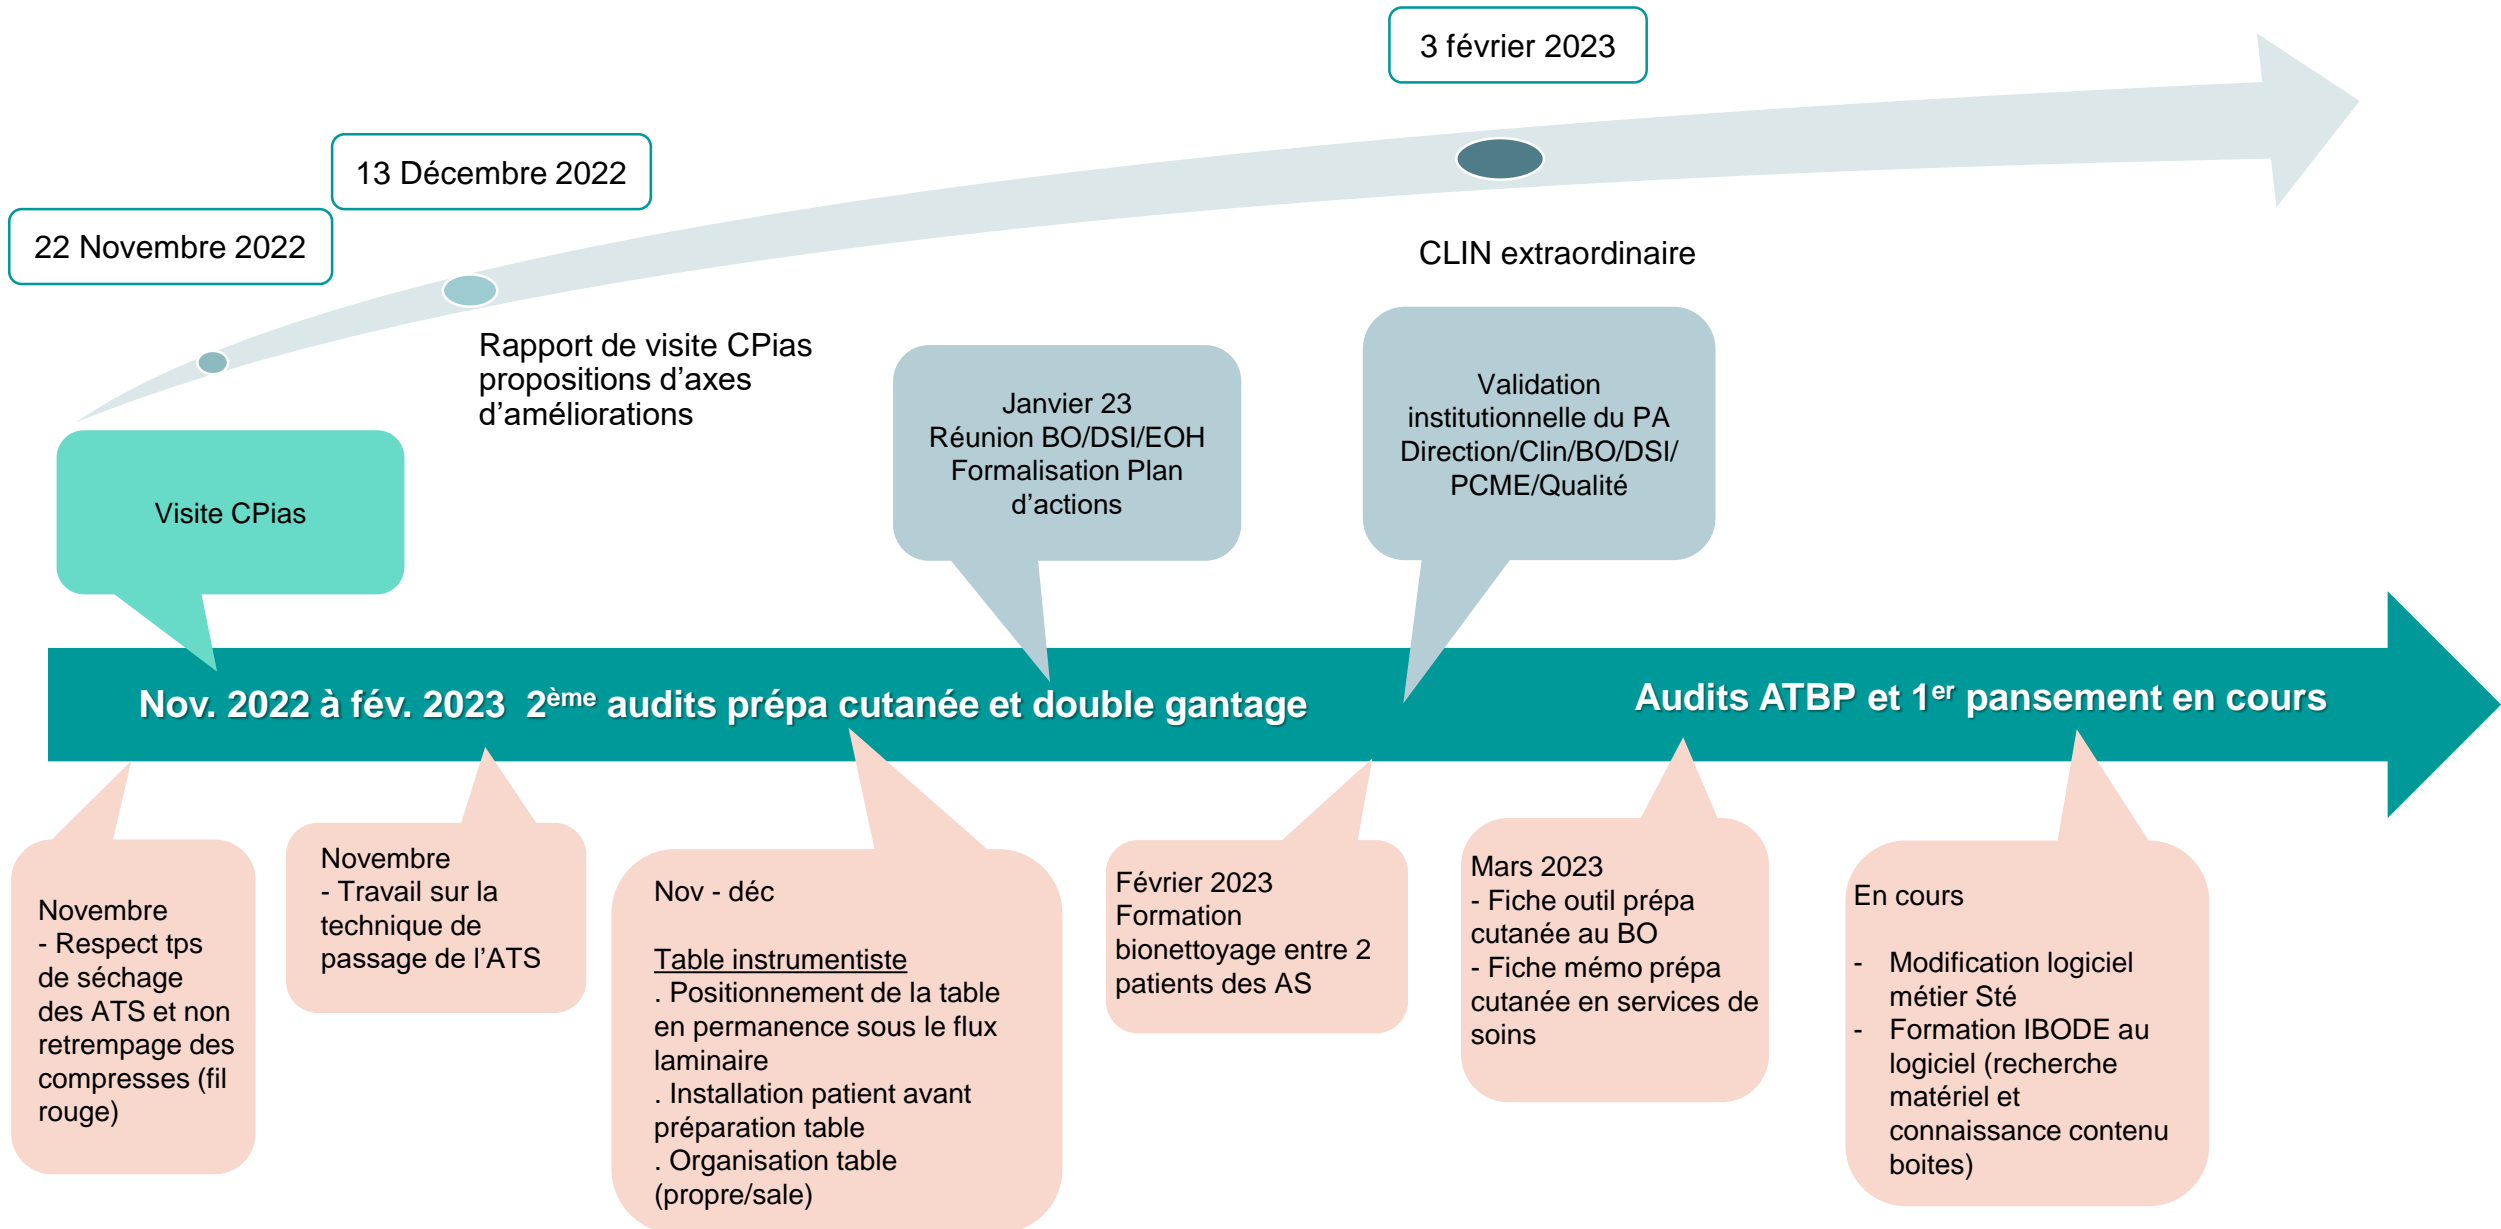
3 février 2023

13 Décembre 2022

22 Novembre 2022

CLIN extraordinaire

Rapport de visite CPias propositions d'axes d'améliorations

Janvier 23
Réunion BO/DSI/EOH
Formalisation Plan d'actions

Validation institutionnelle du PA Direction/Clin/BO/DSI/ PCME/Qualité

Visite CPias

Nov. 2022 à fév. 2023 2$^{ème}$ audits prépa cutanée et double gantage

Audits ATBP et 1$^{er}$ pansement en cours

Novembre
- Respect tps de séchage des ATS et non retrempage des compresses (fil rouge)

Novembre
- Travail sur la technique de passage de l'ATS

Nov - déc

Table instrumentiste
. Positionnement de la table en permanence sous le flux laminaire
. Installation patient avant préparation table
. Organisation table (propre/sale)

Février 2023
Formation bionettoyage entre 2 patients des AS

Mars 2023
- Fiche outil prépa cutanée au BO
- Fiche mémo prépa cutanée en services de soins

En cours

- Modification logiciel métier Sté
- Formation IBODE au logiciel (recherche matériel et connaissance contenu boites)